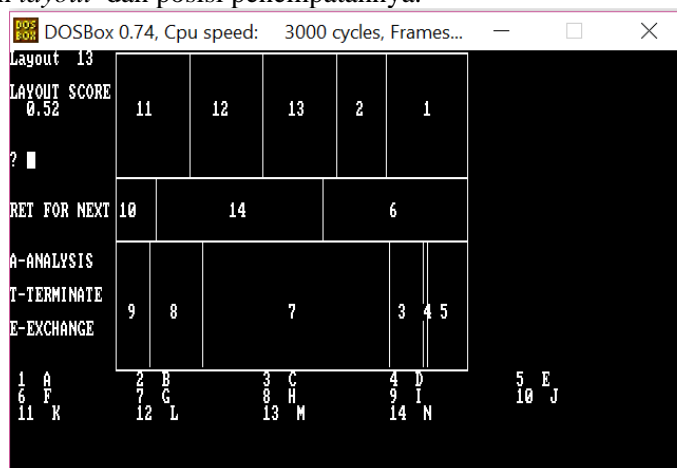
n layout dan posisi penempatannya.

DOSBox 0.74, Cpu speed: 3000 cycles, Frames...

Layout 13

LAYOUT SCORE
0.52

? ▮

RET FOR NEXT

A-ANALYSIS
T-TERMINATE
E-EXCHANGE

| 11 | 12 | 13 | 2 | 1 |
|---|---|---|---|---|

| 10 | 14 | 6 |
|---|---|---|

| 9 | 8 | 7 | 3 | 4 | 5 |
|---|---|---|---|---|---|

1 A
6 F
11 K

2 B
7 G
12 L

3 C
8 H
13 M

4 D
9 I
14 N

5 E
10 J